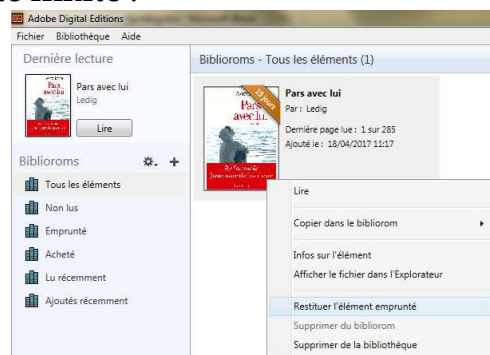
Adobe Digital Editions

Fichier Bibliothèque Aide

Dernière lecture

Pars avec lui

Ledig

Lire

Biblioroms

Tous les éléments

Non lus

Emprunté

Acheté

Lu récemment

Ajoutés récemment

Biblioroms - Tous les éléments (1)

Pars avec lui

Par : Ledig

Dernière page lue : 1 sur 285

Ajouté le : 18/04/2017 11:17

Lire

Copier dans le bibliorom

Infos sur l'élément

Afficher le fichier dans l'Explorateur

Restituer l'élément emprunté

Supprimer du bibliorom

Supprimer de la bibliothèque